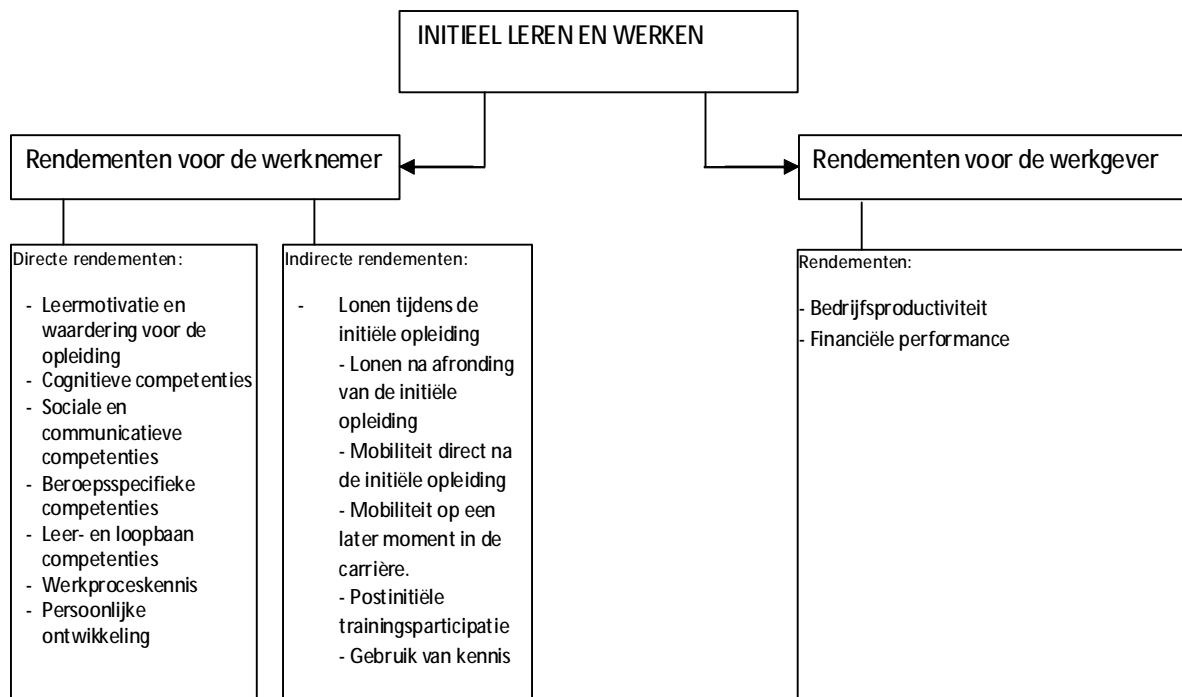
INITIEEL LEREN EN WERKEN

Rendementen voor de werknemer

Rendementen voor de werkgever

Directe rendementen:

- Leermotivatie en waardering voor de opleiding
- Cognitieve competenties
- Sociale en communicatieve competenties
- Beroepsspecifieke competenties
- Leer- en loopbaan competenties
- Werkproceskennis
- Persoonlijke ontwikkeling

Indirecte rendementen:

- Lonen tijdens de initiële opleiding
- Lonen na afronding van de initiële opleiding
- Mobiliteit direct na de initiële opleiding
- Mobiliteit op een later moment in de carrière.
- Postinitiële trainingsparticipatie
- Gebruik van kennis

Rendementen:

- Bedrijfsproductiviteit
- Financiële performance